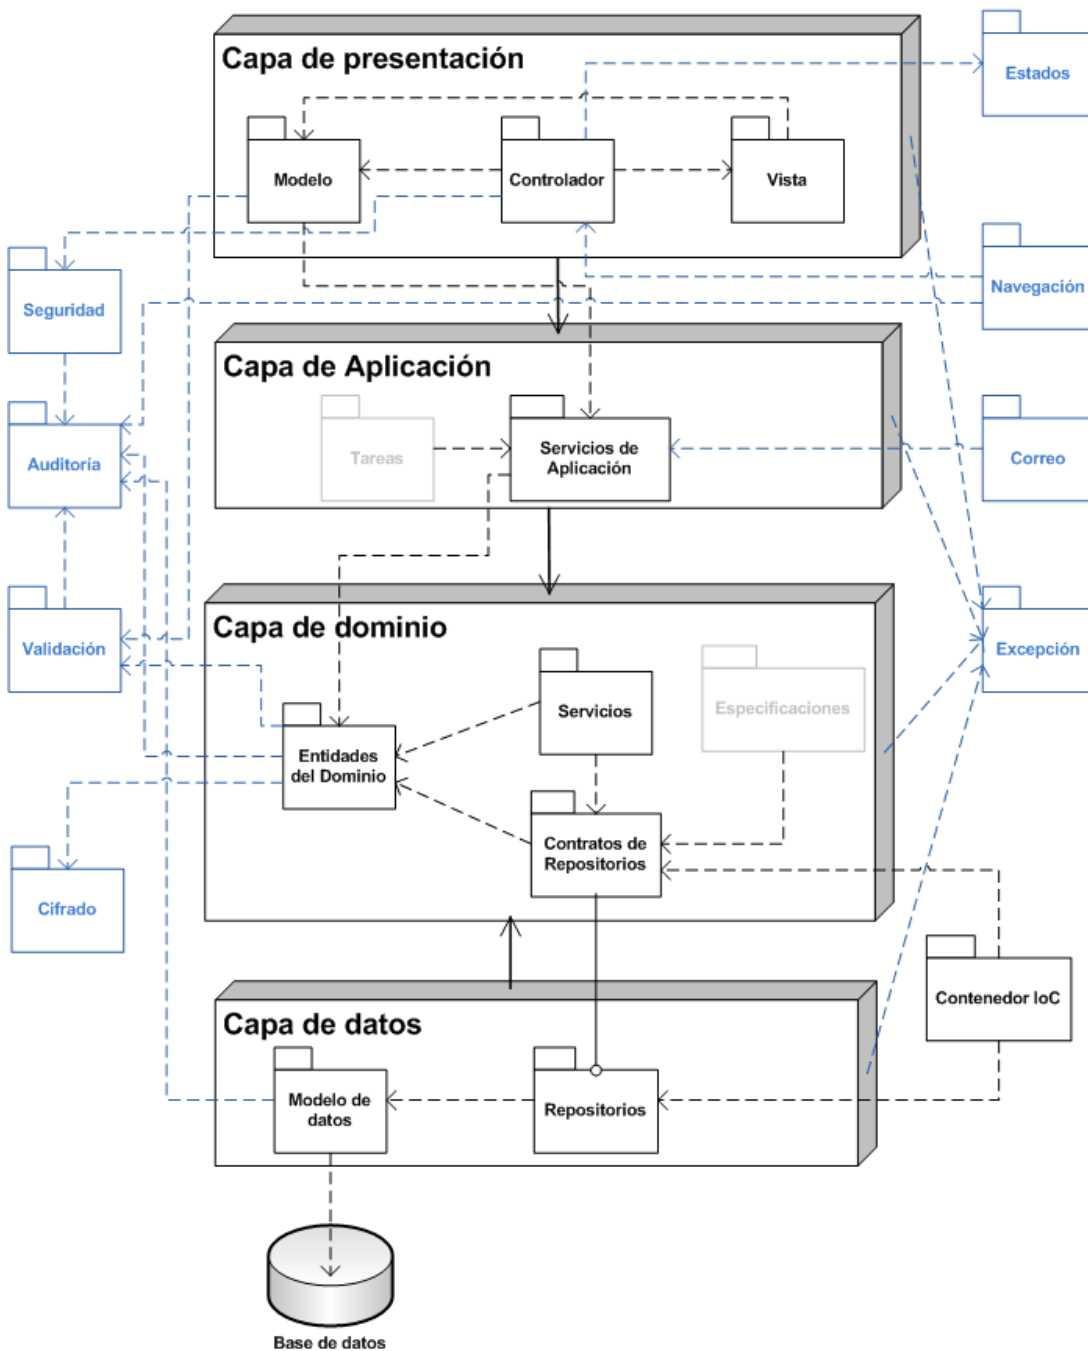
Capa de presentación

Modelo

Controlador

Vista

Estados

Navegación

Seguridad

Capa de Aplicación

Tareas

Servicios de Aplicación

Correo

Auditoría

Validación

Capa de dominio

Servicios

Especificaciones

Excepción

Entidades del Dominio

Contratos de Repositorios

Cifrado

Contenedor IoC

Capa de datos

Modelo de datos

Repositorios

Base de datos